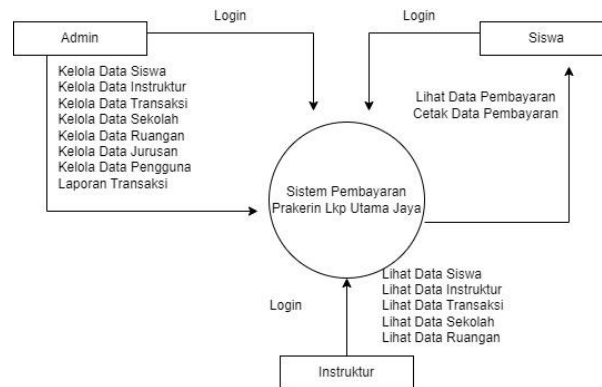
Login

Login

Admin

Siswa

Kelola Data Siswa
Kelola Data Instruktur
Kelola Data Transaksi
Kelola Data Sekolah
Kelola Data Ruangan
Kelola Data Jurusan
Kelola Data Pengguna
Laporan Transaksi

Lihat Data Pembayaran
Cetak Data Pembayaran

Sistem Pembayaran
Prakerin Lkp Utama Jaya

Lihat Data Siswa
Lihat Data Instruktur
Lihat Data Transaksi
Lihat Data Sekolah
Lihat Data Ruangan

Login

Instruktur